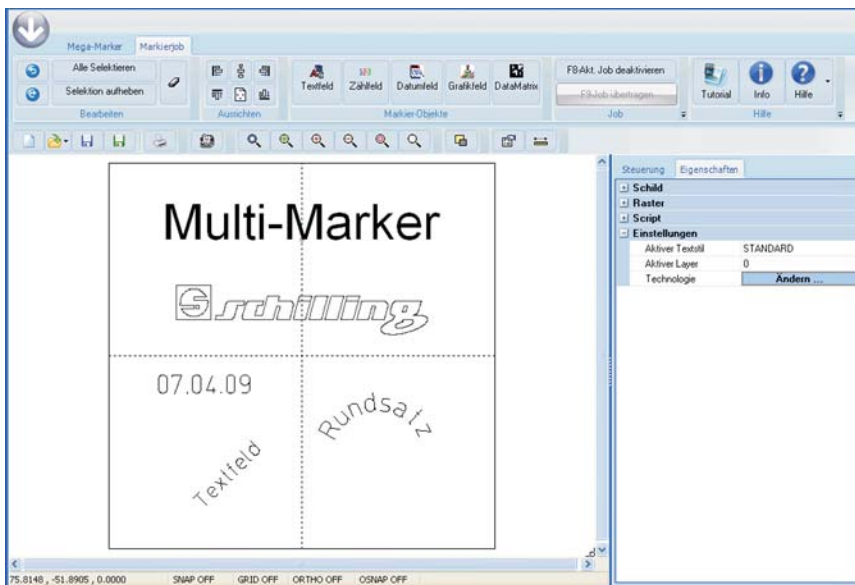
Mega-Marker Markierjob

Alle Selektieren
Selektion aufheben
Bearbeiten

Ausrichten

Textfeld Zahlfeld Datumfeld Grafikfeld DataMatrix
Markier-Objekte

F8-Akt. Job deaktivieren
F9-Job übertragen
Job

Tutorial Info Hilfe
Hilfe

Multi-Marker

schilling

07.04.09

Rundsatz

Textfeld

Steuerung Eigenschaften

Schild
Raster
Script
Einstellungen

| Aktiver Textstil | STANDARD |
|---|---|
| Aktiver Layer | 0 |
| Technologie | Ändern ... |

75.8148 , -51.8905 , 0.0000 SNAP OFF GRID OFF ORTHO OFF OSNAP OFF